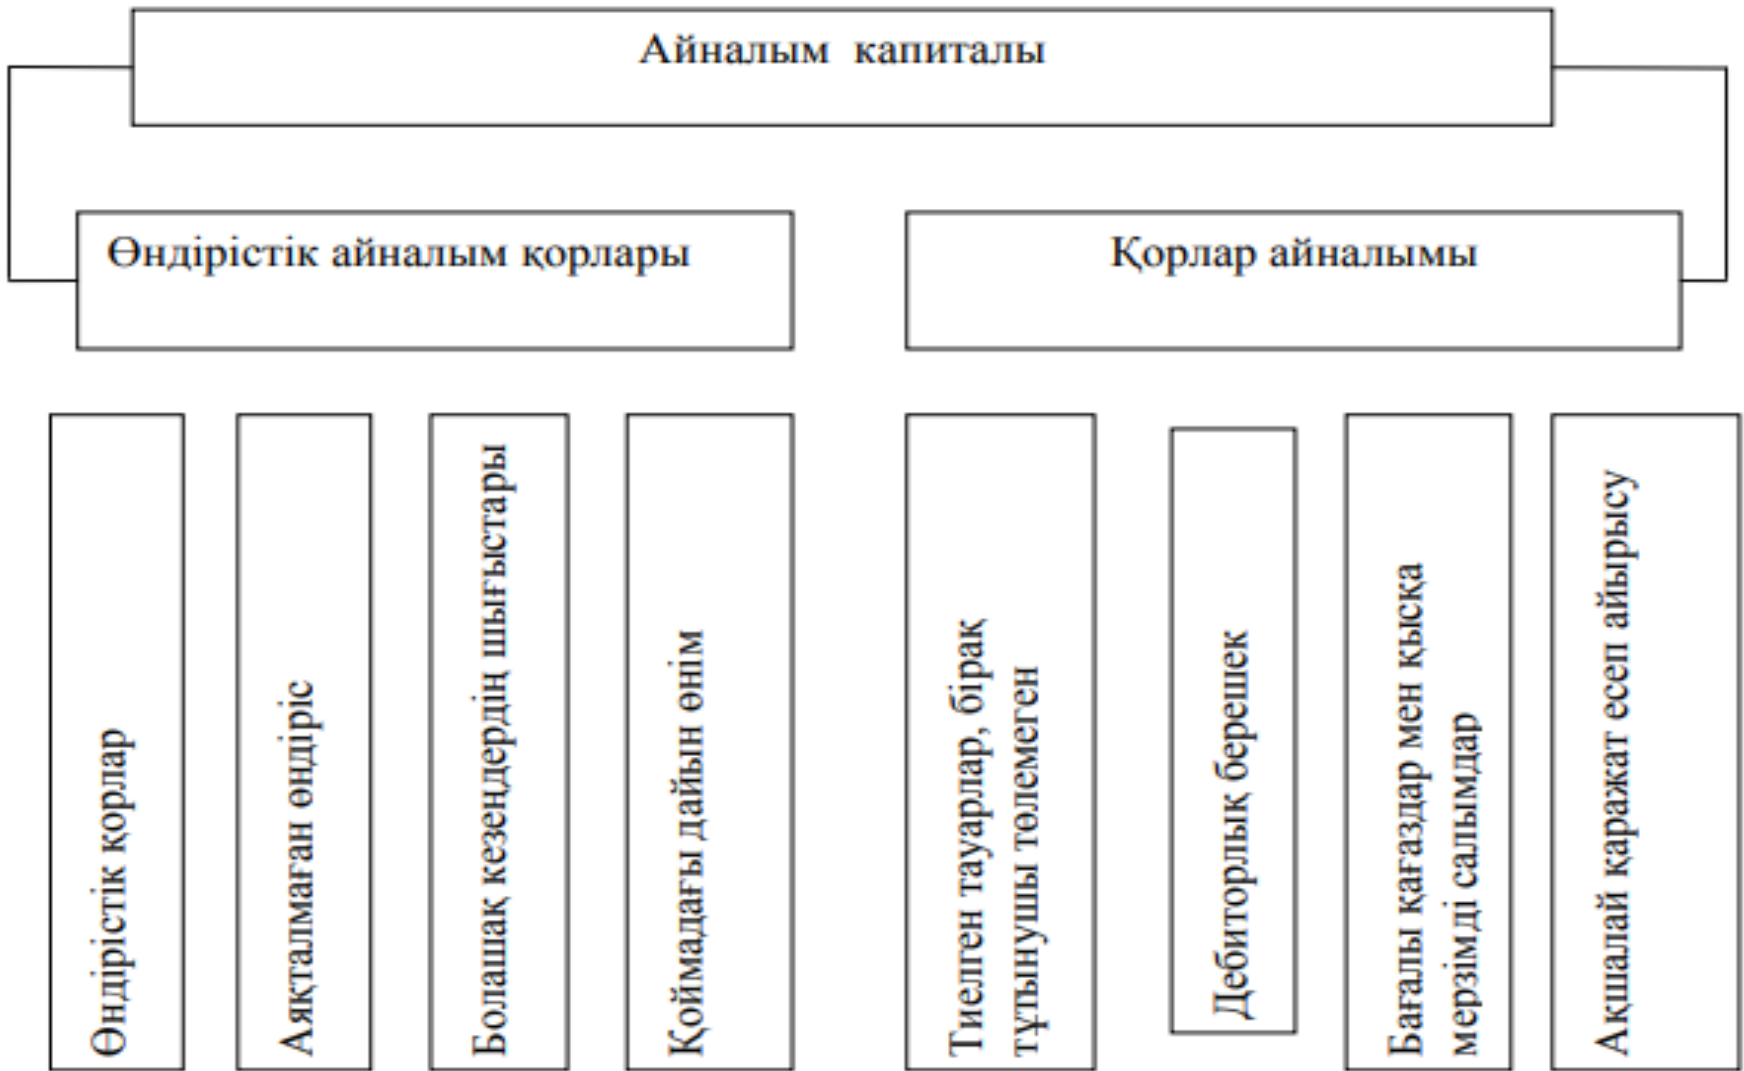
Айналым капиталы

Өндірістік айналым қорлары

Қорлар айналымы

Өндірістік қорлар

Аяқталмаған өндіріс

Болашақ кезеңдердің шығыстары

Қоймадағы дайын өнім

Тиелген тауарлар, бірақ тұтынушы төлемеген

Дебиторлық берешек

Бағалы қағаздар мен қысқа мерзімді салымдар

Ақшалай қаражат есеп айырысу